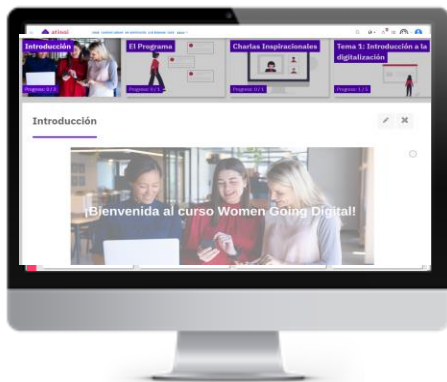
atinai

Introducción
Progreso: 0 / 3

El Programa
Progreso: 0 / 5

Charlas Inspiracionales
Progreso: 0 / 5

Tema 1: Introducción a la digitalización
Progreso: 1 / 5

Introducción

¡Bienvenida al curso Women Going Digital!